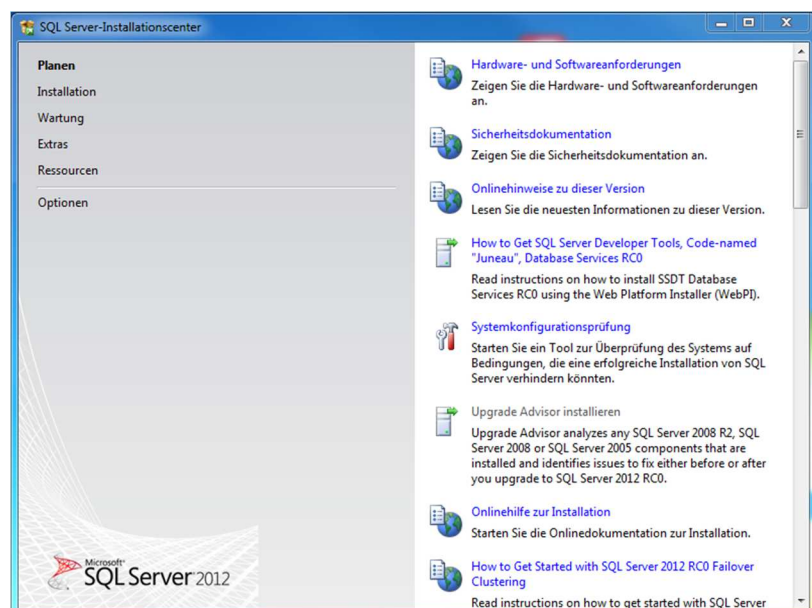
SQL Server-Installationscenter

Planen
Installation
Wartung
Extras
Ressourcen
Optionen

Hardware- und Softwareanforderungen
Zeigen Sie die Hardware- und Softwareanforderungen an.

Sicherheitsdokumentation
Zeigen Sie die Sicherheitsdokumentation an.

Onlinehinweise zu dieser Version
Lesen Sie die neuesten Informationen zu dieser Version.

How to Get SQL Server Developer Tools, Code-named "Juneau", Database Services RC0
Read instructions on how to install SSDT Database Services RC0 using the Web Platform Installer (WebPI).

Systemkonfigurationsprüfung
Starten Sie ein Tool zur Überprüfung des Systems auf Bedingungen, die eine erfolgreiche Installation von SQL Server verhindern könnten.

Upgrade Advisor installieren
Upgrade Advisor analyzes any SQL Server 2008 R2, SQL Server 2008 or SQL Server 2005 components that are installed and identifies issues to fix either before or after you upgrade to SQL Server 2012 RC0.

Onlinehilfe zur Installation
Starten Sie die Onlinedokumentation zur Installation.

How to Get Started with SQL Server 2012 RC0 Failover Clustering
Read instructions on how to get started with SQL Server

Microsoft SQL Server 2012